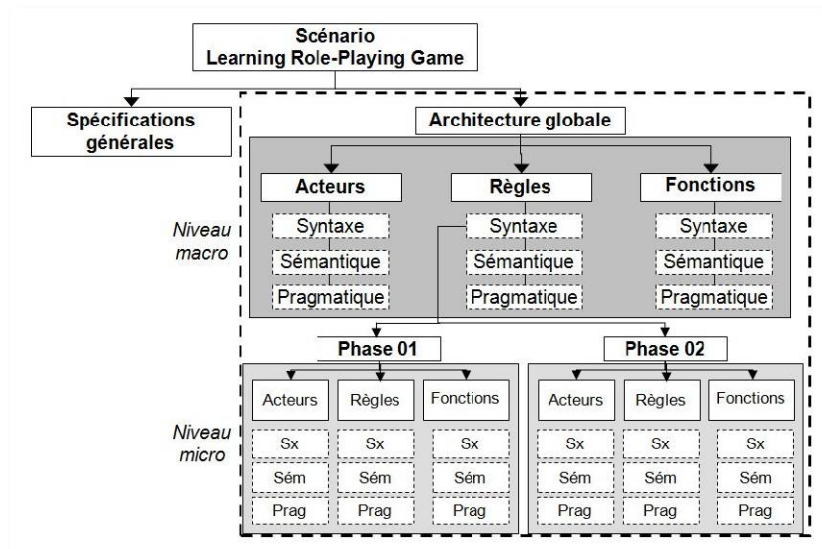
Scénario
Learning Role-Playing Game

Spécifications générales

Architecture globale

Niveau macro

Acteurs
Syntaxe
Sémantique
Pragmatique

Règles
Syntaxe
Sémantique
Pragmatique

Fonctions
Syntaxe
Sémantique
Pragmatique

Phase 01

Phase 02

Niveau micro

Acteurs
Sx
Sém
Prag

Règles
Sx
Sém
Prag

Fonctions
Sx
Sém
Prag

Acteurs
Sx
Sém
Prag

Règles
Sx
Sém
Prag

Fonctions
Sx
Sém
Prag